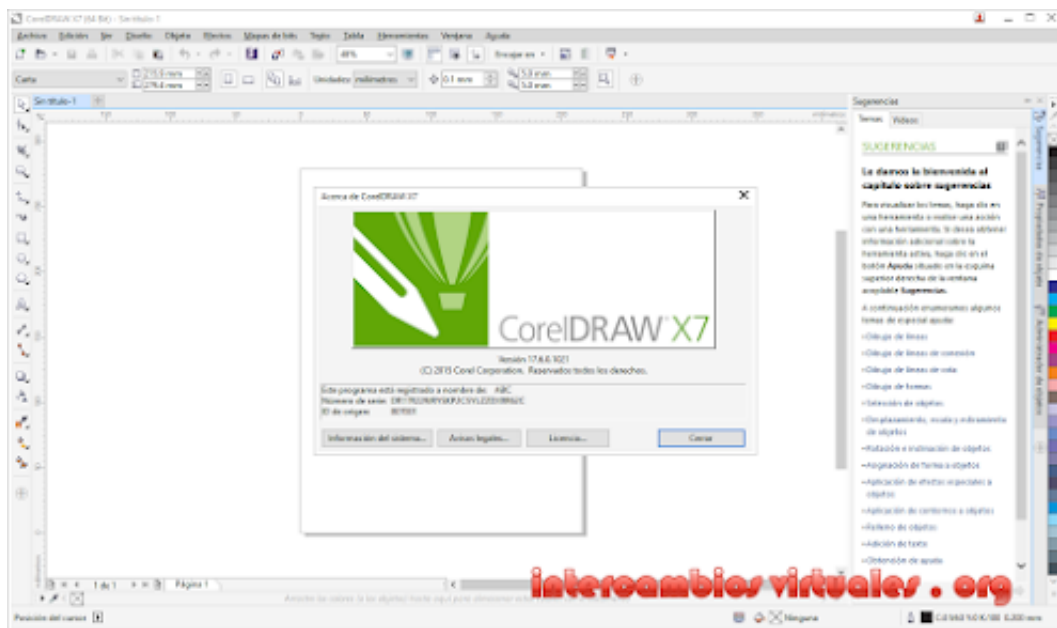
CorelDRAW X7 (64-Bit) - Sin título-1

Archivo Edición Ver Diseño Objeto Efectos Mapas de bits Texto Tabla Herramientas Ventana Ayuda

49%

Encajar en

Carta

215,9 mm

279,4 mm

Unidades: milímetros

0,1 mm

5,0 mm

5,0 mm

Sin título-1

Sugerencias

Temas Vídeos

SUGERENCIAS

Le damos la bienvenida al capítulo sobre sugerencias

Para visualizar los temas, haga clic en una herramienta o motive una acción con una herramienta. Si desea obtener información adicional sobre la herramienta activa, haga clic en el botón Ayuda situado en la esquina superior derecha de la ventana acoplable Sugerencias.

A continuación enumeramos algunos temas de especial ayuda:

• Dibujo de líneas

• Dibujo de líneas de conexión

• Dibujo de líneas de cota

• Dibujo de formas

• Selección de objetos

• Desplazamiento, escala y estiramiento de objetos

• Rotación e inclinación de objetos

• Asignación de forma a objetos

• Aplicación de efectos especiales a objetos

• Aplicación de contornos a objetos

• Relleno de objetos

• Adición de texto

• Obtención de ayuda

Sugerencias

Propiedades de objeto

Administrador de objetos

Acerca de CorelDRAW X7

CorelDRAW X7

Versión 17.6.0.1021

(C) 2015 Corel Corporation. Reservados todos los derechos.

Este programa está registrado a nombre de: ABC

Número de serie: DR17R22NRYSKPJCSVLZ2EDBR62C

ID de origen: 801001

Información del sistema... Avisos legales... Licencia... Cerrar

1 de 1 Página 1

Posición del cursor

Arrastre los colores (o los objetos) hasta aquí para almacenar estos colores con su documento

Ninguno

C:0 M:0 Y:0 K:100 0,200 mm

intercambios virtuales . org